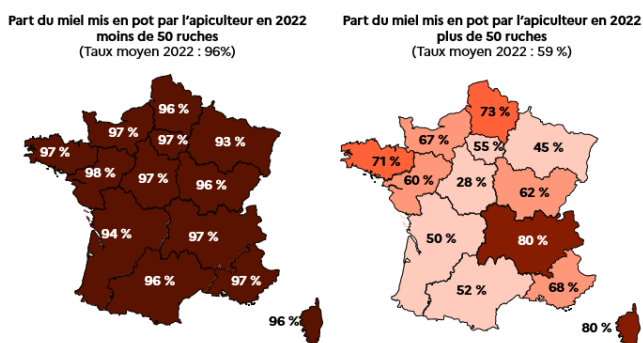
Part du miel mis en pot par l'apiculteur en 2022
moins de 50 ruches
(Taux moyen 2022 : 96%)

96 %
97 %
93 %
97 %
97 %
98 %
97 %
96 %
94 %
97 %
96 %
97 %
96 %

Part du miel mis en pot par l'apiculteur en 2022
plus de 50 ruches
(Taux moyen 2022 : 59 %)

73 %
67 %
55 %
45 %
71 %
60 %
28 %
62 %
50 %
80 %
52 %
68 %
80 %